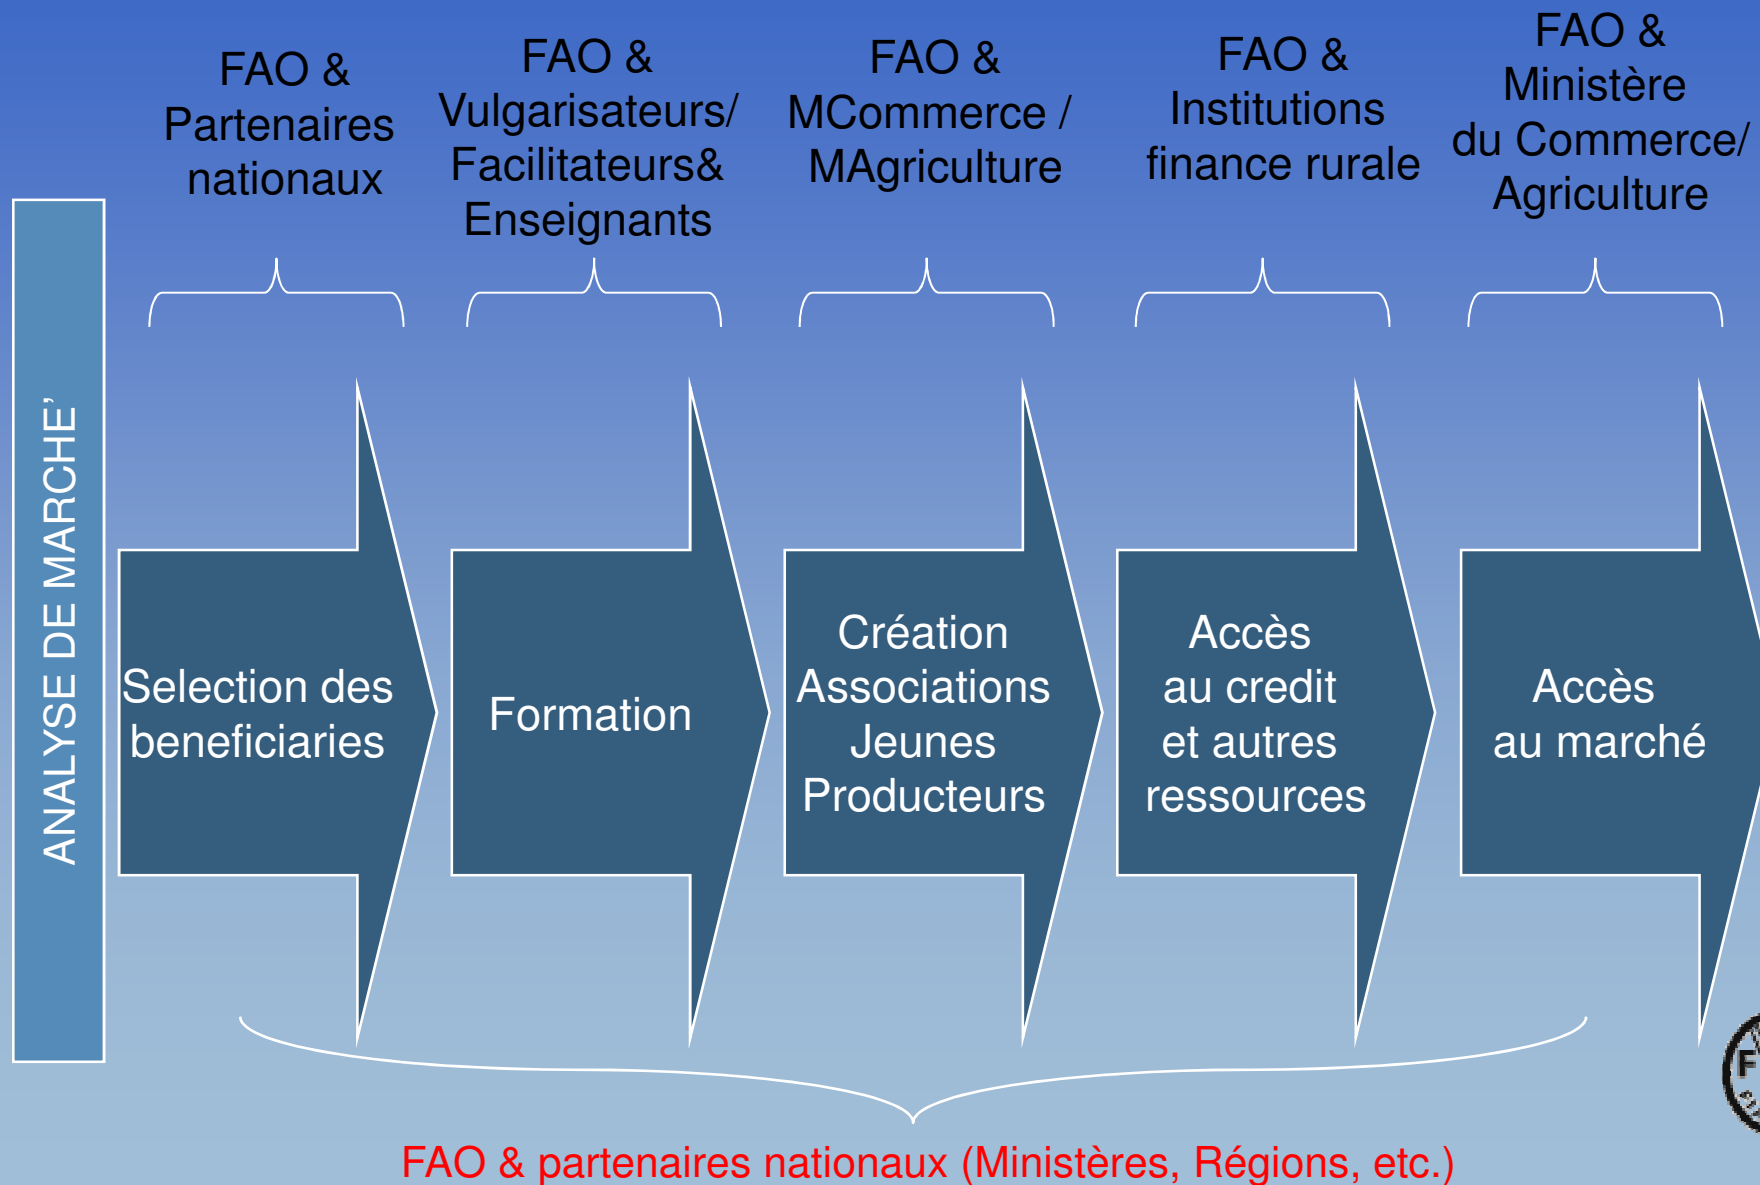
ANALYSE DE MARCHE'

FAO & Partenaires nationaux

FAO & Vulgarisateurs/ Facilitateurs& Enseignants

FAO & MCommerce / MAgriculture

FAO & Institutions finance rurale

FAO & Ministère du Commerce/ Agriculture

Selection des beneficiaries

Formation

Création Associations Jeunes Producteurs

Accès au credit et autres ressources

Accès au marché

FAO & partenaires nationaux (Ministères, Régions, etc.)